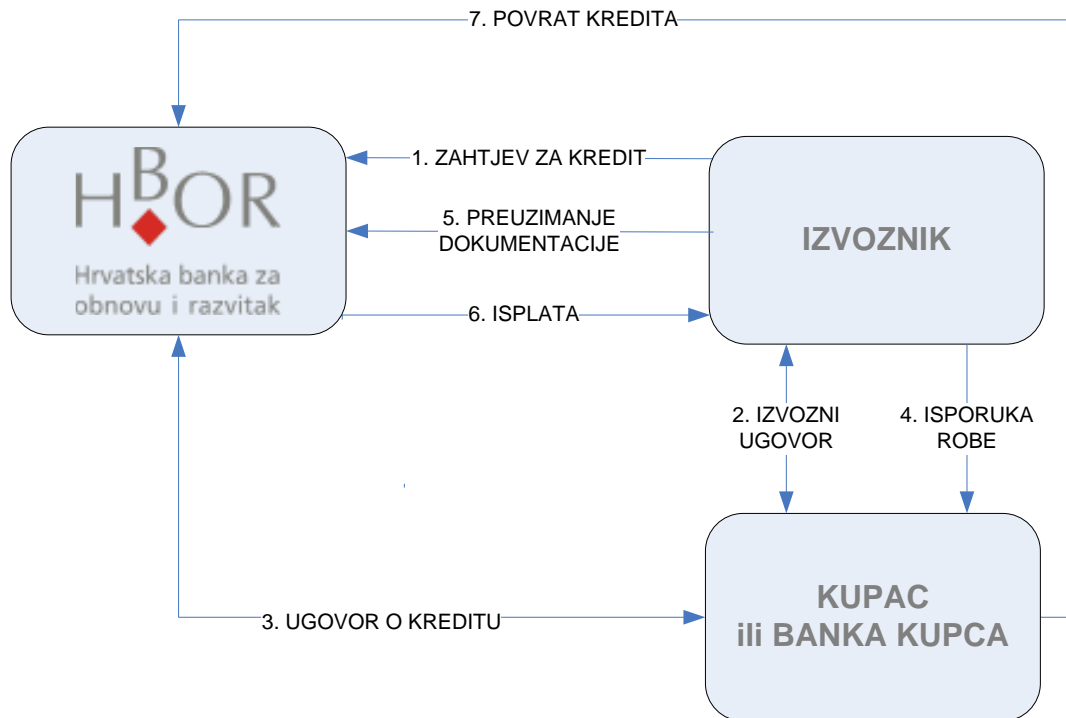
7. POVRAT KREDITA

HBOR
Hrvatska banka za obnovu i razvitak

1. ZAHTJEV ZA KREDIT

5. PREUZIMANJE DOKUMENTACIJE

IZVOZNIK

6. ISPLATA

2. IZVOZNI UGOVOR

4. ISPORUKA ROBE

3. UGOVOR O KREDITU

KUPAC
ili BANKA KUPCA